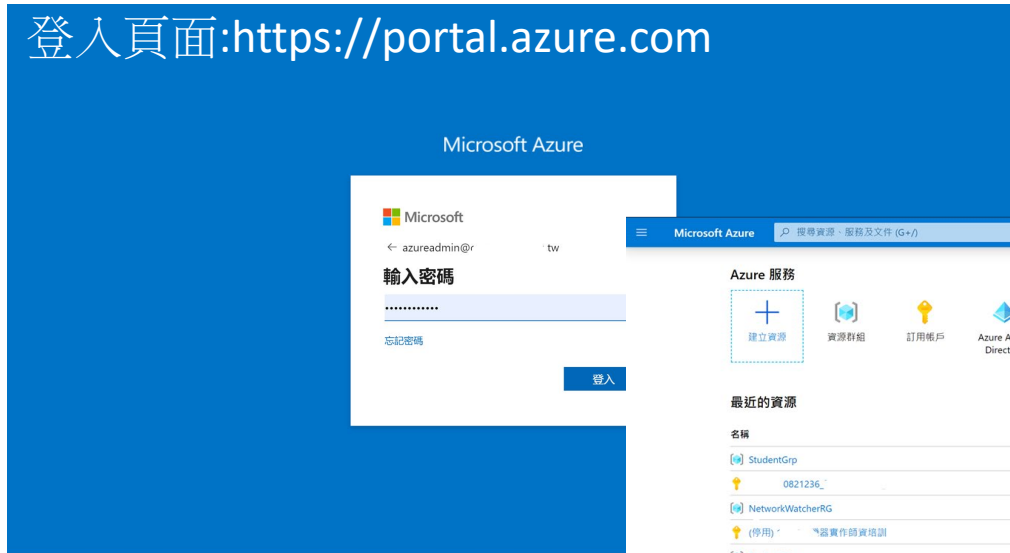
登入頁面:https://portal.azure.com

Microsoft Azure

Microsoft

← azureadmin@r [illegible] tw

輸入密碼

••••••••••••

忘記密碼

登入

Microsoft Azure

搜尋資源、服務及文件 (G+/)

Azure 服務

建立資源

資源群組

訂用帳戶

Azure A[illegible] Direct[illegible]

最近的資源

名稱

StudentGrp

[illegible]0821236_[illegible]

NetworkWatcherRG

(停用) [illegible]器實作師資培訓